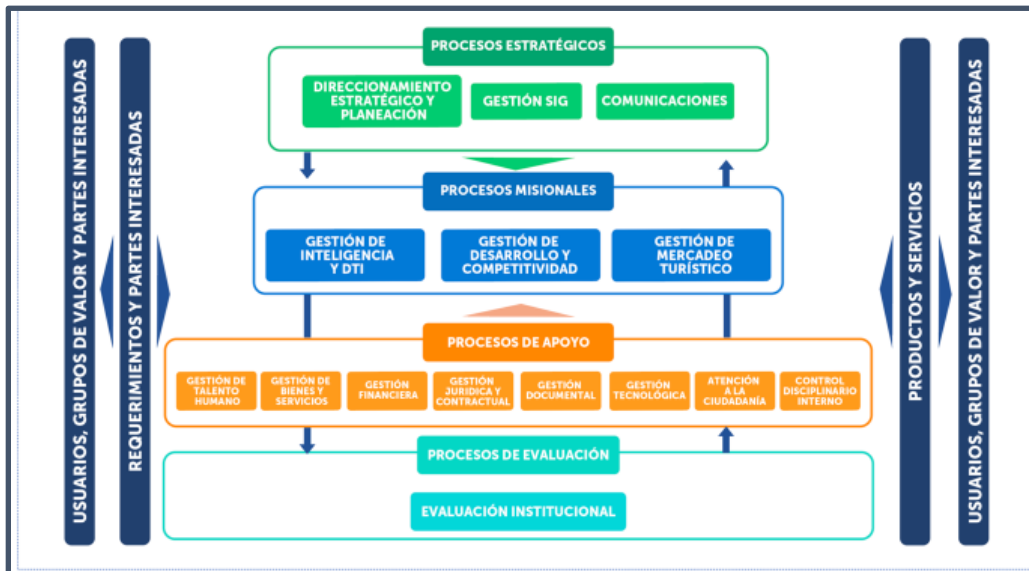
USUARIOS, GRUPOS DE VALOR Y PARTES INTERESADAS

REQUERIMIENTOS Y PARTES INTERESADAS

PROCESOS ESTRATÉGICOS

DIRECCIONAMIENTO ESTRATÉGICO Y PLANEACIÓN

GESTIÓN SIG

COMUNICACIONES

PROCESOS MISIONALES

GESTIÓN DE INTELIGENCIA Y DTI

GESTIÓN DE DESARROLLO Y COMPETITIVIDAD

GESTIÓN DE MERCADEO TURÍSTICO

PROCESOS DE APOYO

GESTIÓN DE TALENTO HUMANO

GESTIÓN DE BIENES Y SERVICIOS

GESTIÓN FINANCIERA

GESTIÓN JURÍDICA Y CONTRACTUAL

GESTIÓN DOCUMENTAL

GESTIÓN TECNOLÓGICA

ATENCIÓN A LA CIUDADANÍA

CONTROL DISCIPLINARIO INTERNO

PROCESOS DE EVALUACIÓN

EVALUACIÓN INSTITUCIONAL

PRODUCTOS Y SERVICIOS

USUARIOS, GRUPOS DE VALOR Y PARTES INTERESADAS